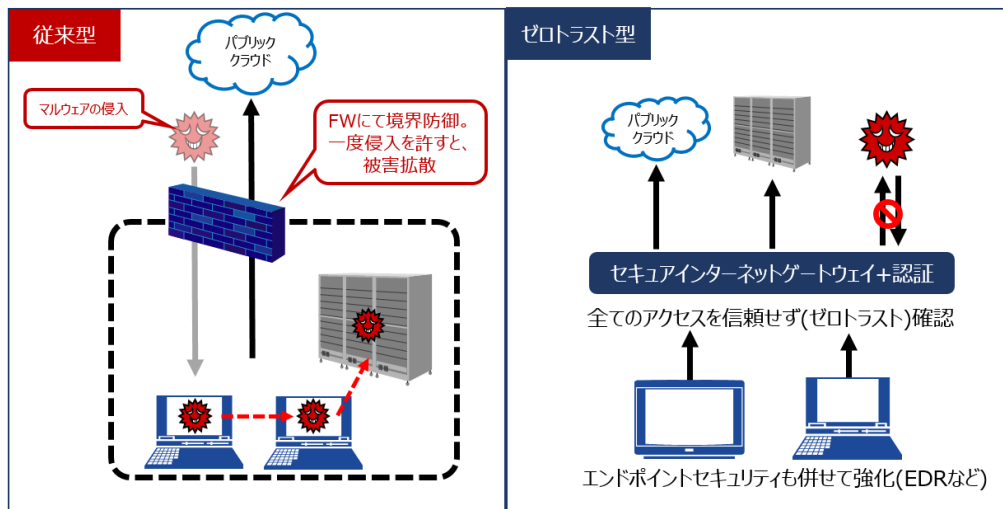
従来型

パブリッククラウド

マルウェアの侵入

FWにて境界防御。一度侵入を許すと、被害拡散

ゼロトラスト型

パブリッククラウド

セキュアインターネットゲートウェイ+認証

全てのアクセスを信頼せず(ゼロトラスト)確認

エンドポイントセキュリティも併せて強化(EDRなど)